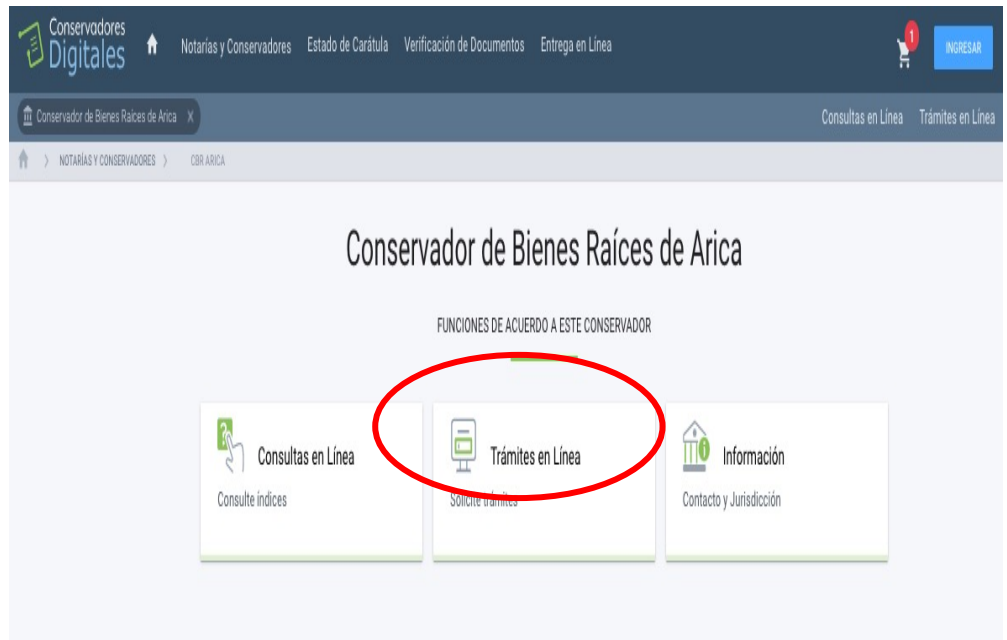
Conservadores Digitales

Notarías y Conservadores Estado de Carátula Verificación de Documentos Entrega en Línea

1

INGRESAR

Conservador de Bienes Raíces de Arica X

Consultas en Línea Trámites en Línea

NOTARÍAS Y CONSERVADORES > CBR ARICA

Conservador de Bienes Raíces de Arica

FUNCIONES DE ACUERDO A ESTE CONSERVADOR

Consultas en Línea
Consulte índices

Trámites en Línea
Solicite trámites

Información
Contacto y Jurisdicción